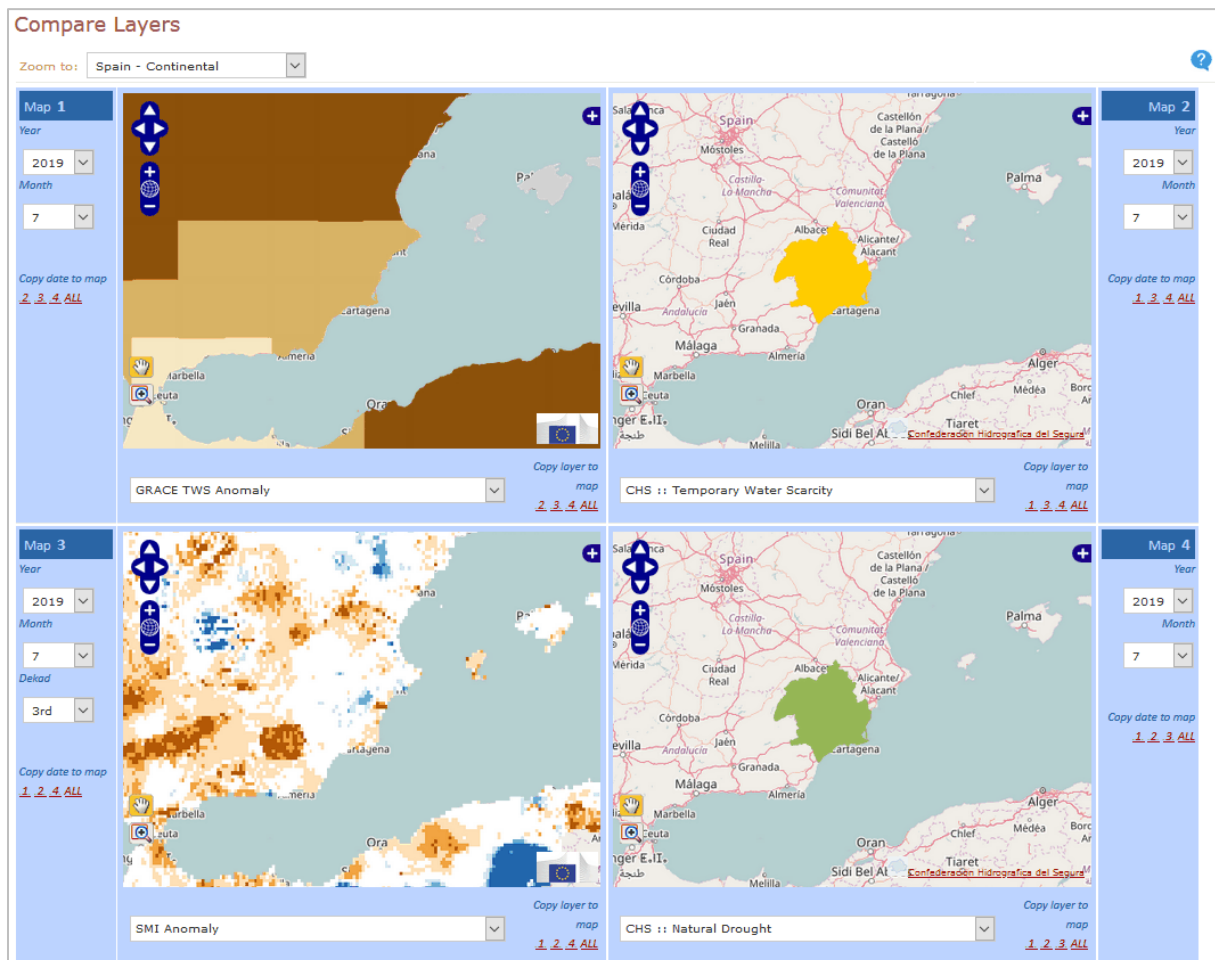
Compare Layers

Zoom to: Spain - Continental

Map 1
Year
2019
Month
7
Copy date to map
2 3 4 ALL

na
Pa
Cartagena
Almeria
Marbella
Ceuta
Ora

GRACE TWS Anomaly
Copy layer to map
2 3 4 ALL

Salamanca
Tarragona
Spain
Castellón de la Plana / Castelló de la Plana
Móstoles
Palma
Castilla-La Mancha
Comunitat Valenciana
Ciudad Real
Albacete
Alicante/Alacant
Córdoba
Jaén
evilla
Andalucía
Cartagena
Granada
Málaga
Almería
Marbella
Ceuta
nger
Alger
Borc
Médéa
Chlef
Oran
Tiaret
Sidi Bel Ab
Melilla
Confederación Hidrográfica del Segura

CHS :: Temporary Water Scarcity
Copy layer to map
1 3 4 ALL

Map 2
Year
2019
Month
7
Copy date to map
1 3 4 ALL

Map 3
Year
2019
Month
7
Dekad
3rd
Copy date to map
1 2 4 ALL

Pa
Marbella
Ceuta
Ora

SMI Anomaly
Copy layer to map
1 2 4 ALL

Salamanca
Tarragona
Spain
Castellón de la Plana / Castelló de la Plana
Móstoles
Palma
Castilla-La Mancha
Comunitat Valenciana
Mérida
Ciudad Real
Albacete
Alicante/Alacant
Córdoba
Jaén
evilla
Andalucía
Cartagena
Granada
Málaga
Almería
Marbella
Ceuta
nger
Alger
Médéa
Chlef
Oran
Tiaret
Sidi Bel Ab
Melilla
Confederación Hidrográfica del Segura

CHS :: Natural Drought
Copy layer to map
1 2 3 ALL

Map 4
Year
2019
Month
7
Copy date to map
1 2 3 ALL